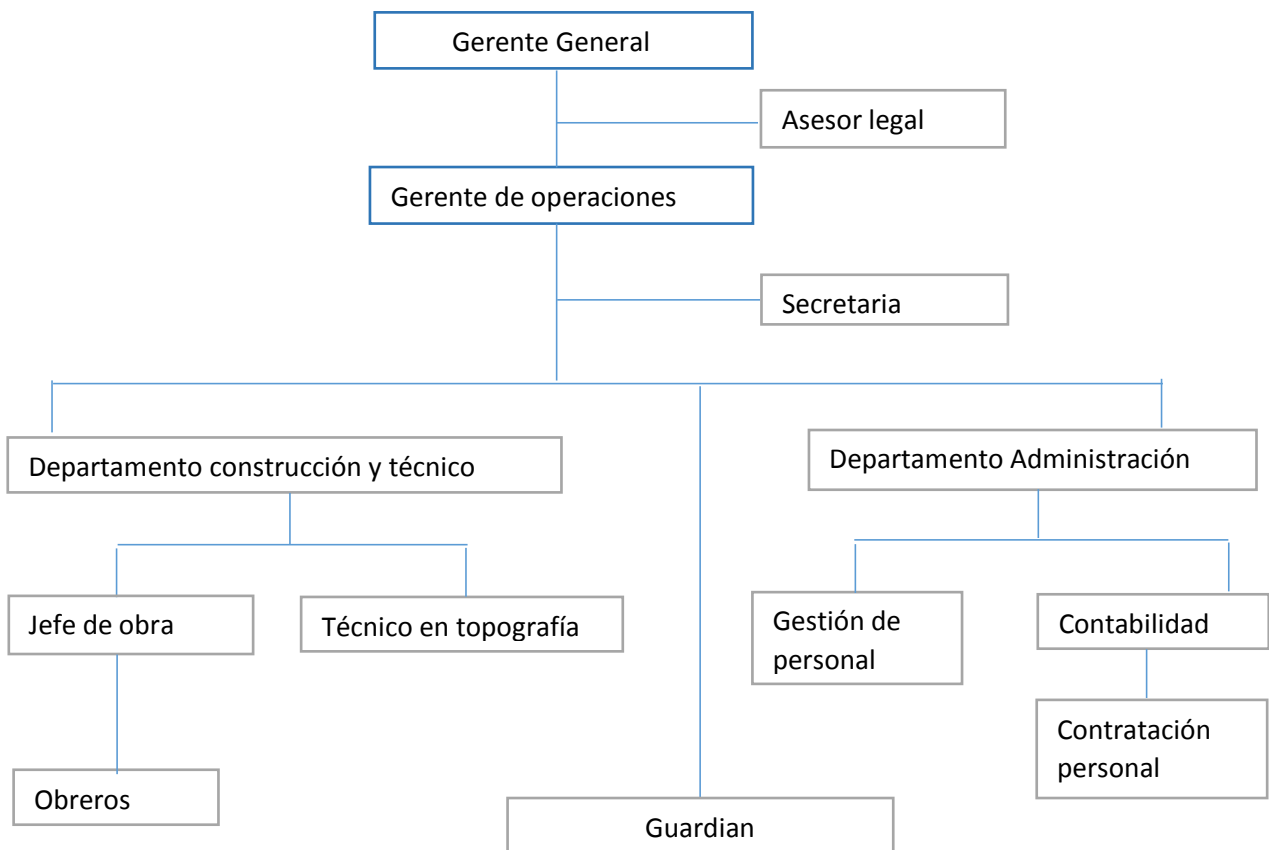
Gerente General

Asesor legal

Gerente de operaciones

Secretaria

Departamento construcción y técnico

Departamento Administración

Jefe de obra

Técnico en topografía

Gestión de personal

Contabilidad

Contratación personal

Obreros

Guardian